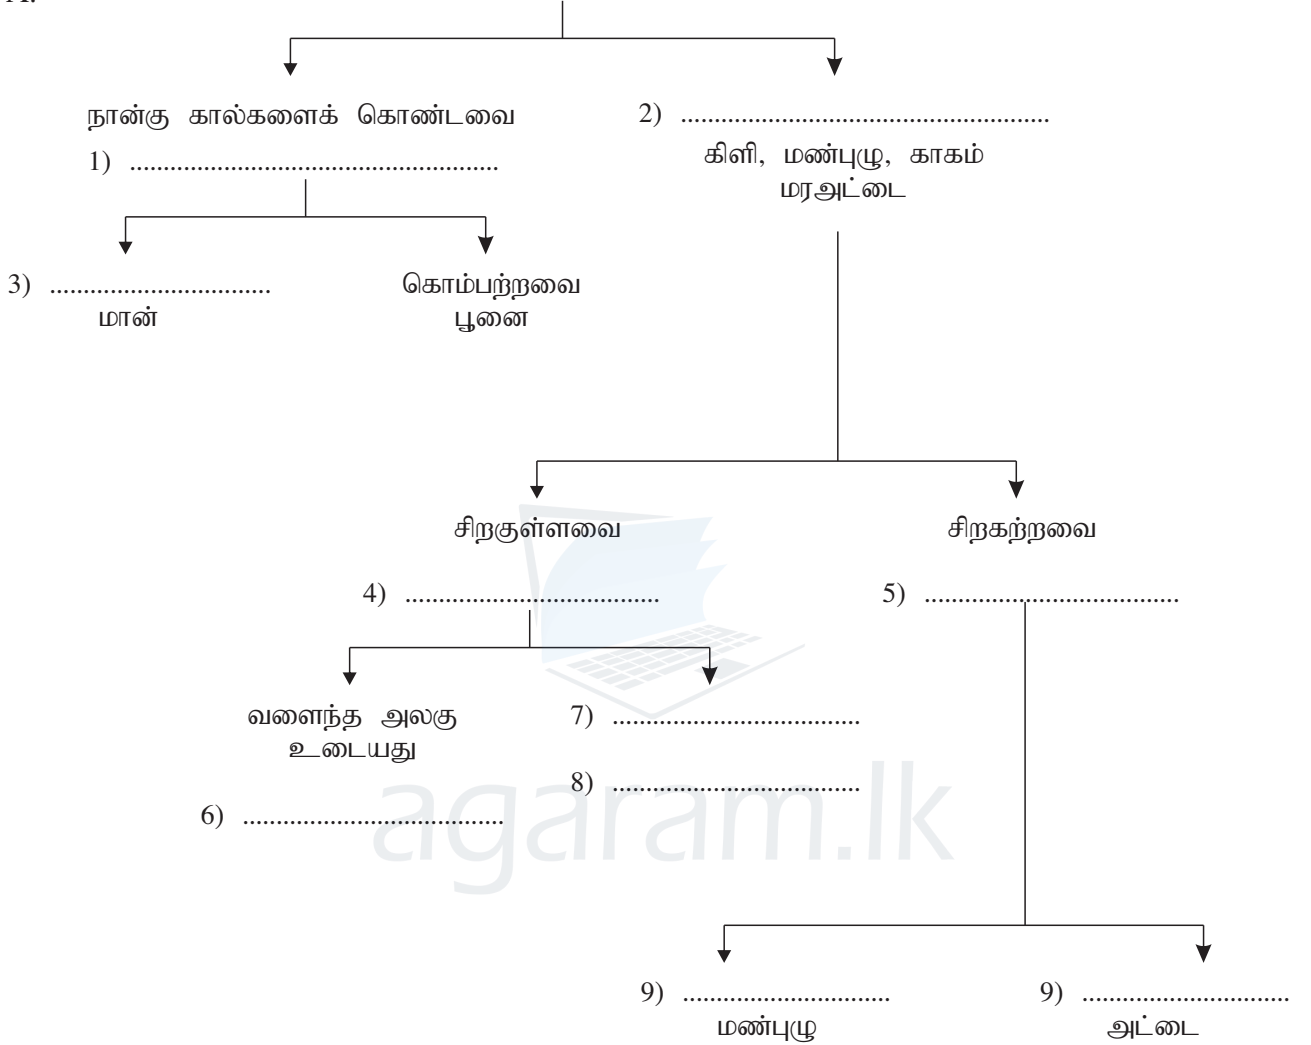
11.

நான்கு கால்களைக் கொண்டவை

1) ......................................................

2) ......................................................

கிளி, மண்புழு, காகம் மரஅட்டை

3) ................................
மான்

கொம்பற்றவை
பூனை

சிறகுள்ளவை

4) ....................................

சிறகற்றவை

5) ....................................

வளைந்த அலகு உடையது

6) ....................................

7) ....................................

8) ....................................

9) ...........................
மண்புழு

9) ...........................
அட்டை

agaram.lk